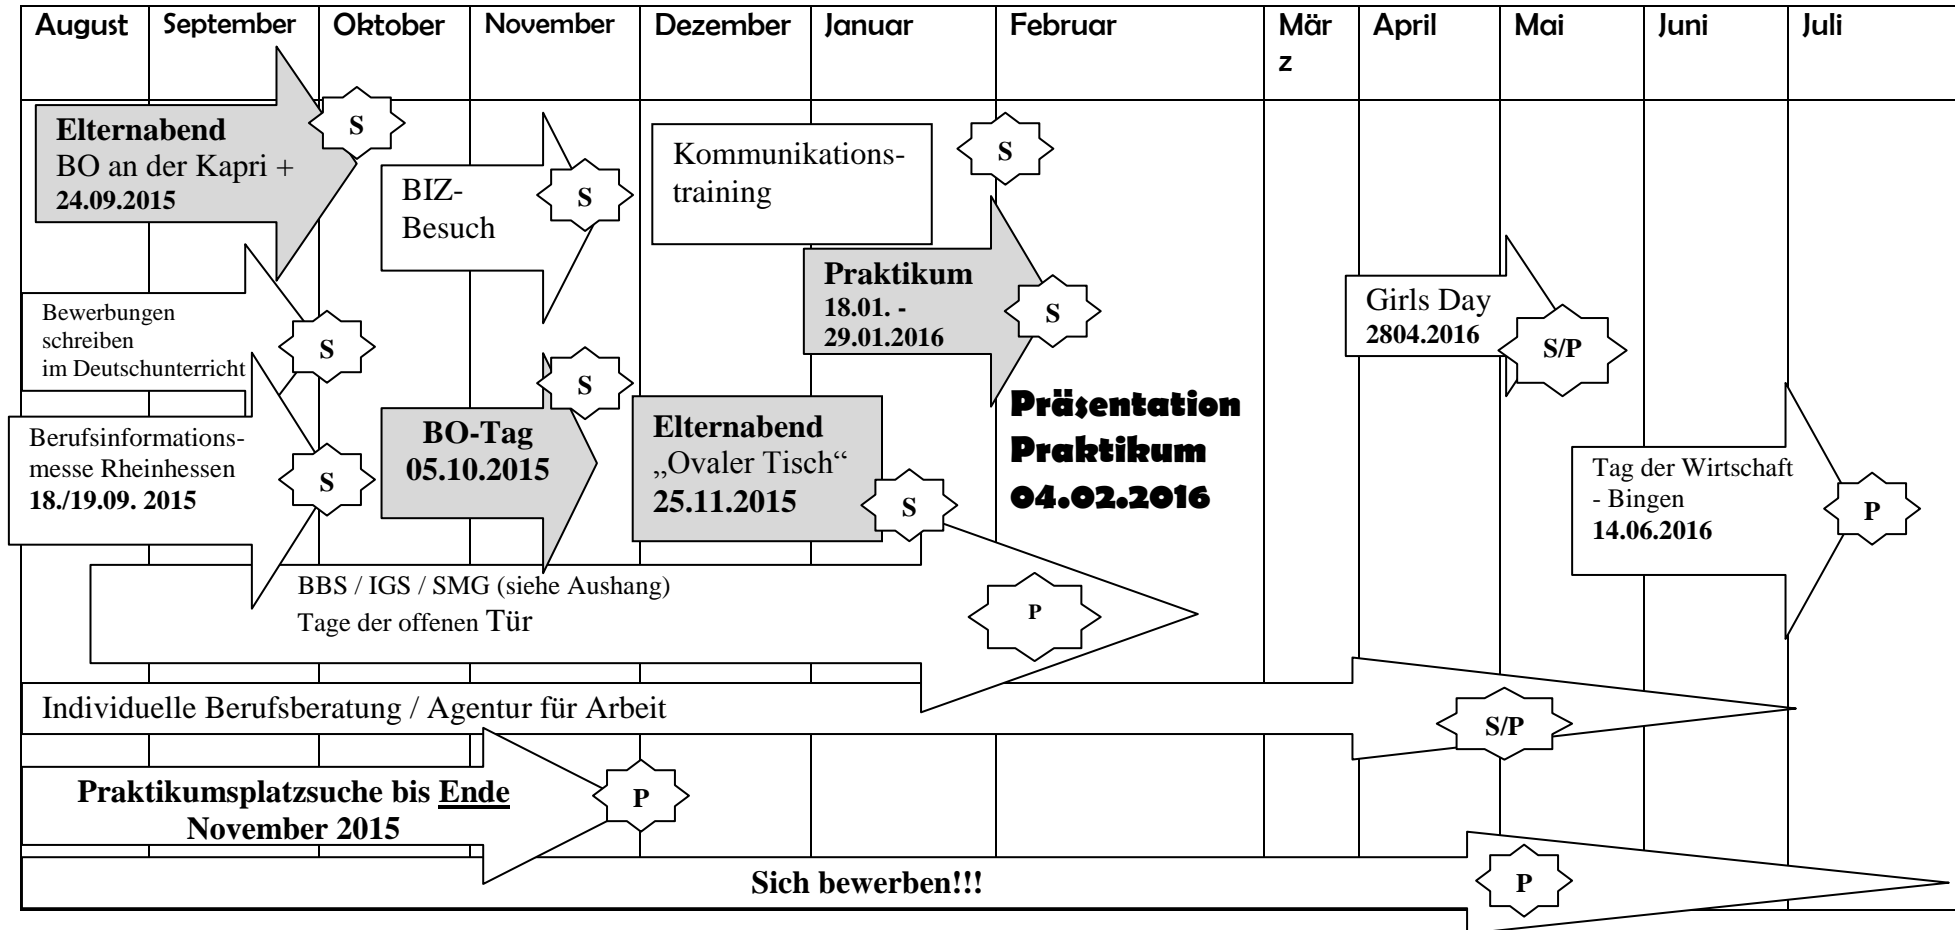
| August | September | Oktober | November | Dezember | Januar | Februar | März | April | Mai | Juni | Juli |
|---|---|---|---|---|---|---|---|---|---|---|---|

**Elternabend**
BO an der Kapri +
**24.09.2015**

S

BIZ-Besuch

S

Kommunikationstraining

S

**Praktikum**
**18.01. - 29.01.2016**

S

Bewerbungen schreiben im Deutschunterricht

S

S

Girls Day
**2804.2016**

S/P

Berufsinformationsmesse Rheinhessen
**18./19.09. 2015**

S

**BO-Tag**
**05.10.2015**

**Elternabend**
„Ovaler Tisch"
**25.11.2015**

S

**Präsentation Praktikum 04.02.2016**

Tag der Wirtschaft - Bingen
**14.06.2016**

P

BBS / IGS / SMG (siehe Aushang)
Tage der offenen Tür

P

Individuelle Berufsberatung / Agentur für Arbeit

S/P

**Praktikumsplatzsuche bis Ende November 2015**

P

**Sich bewerben!!!**

P